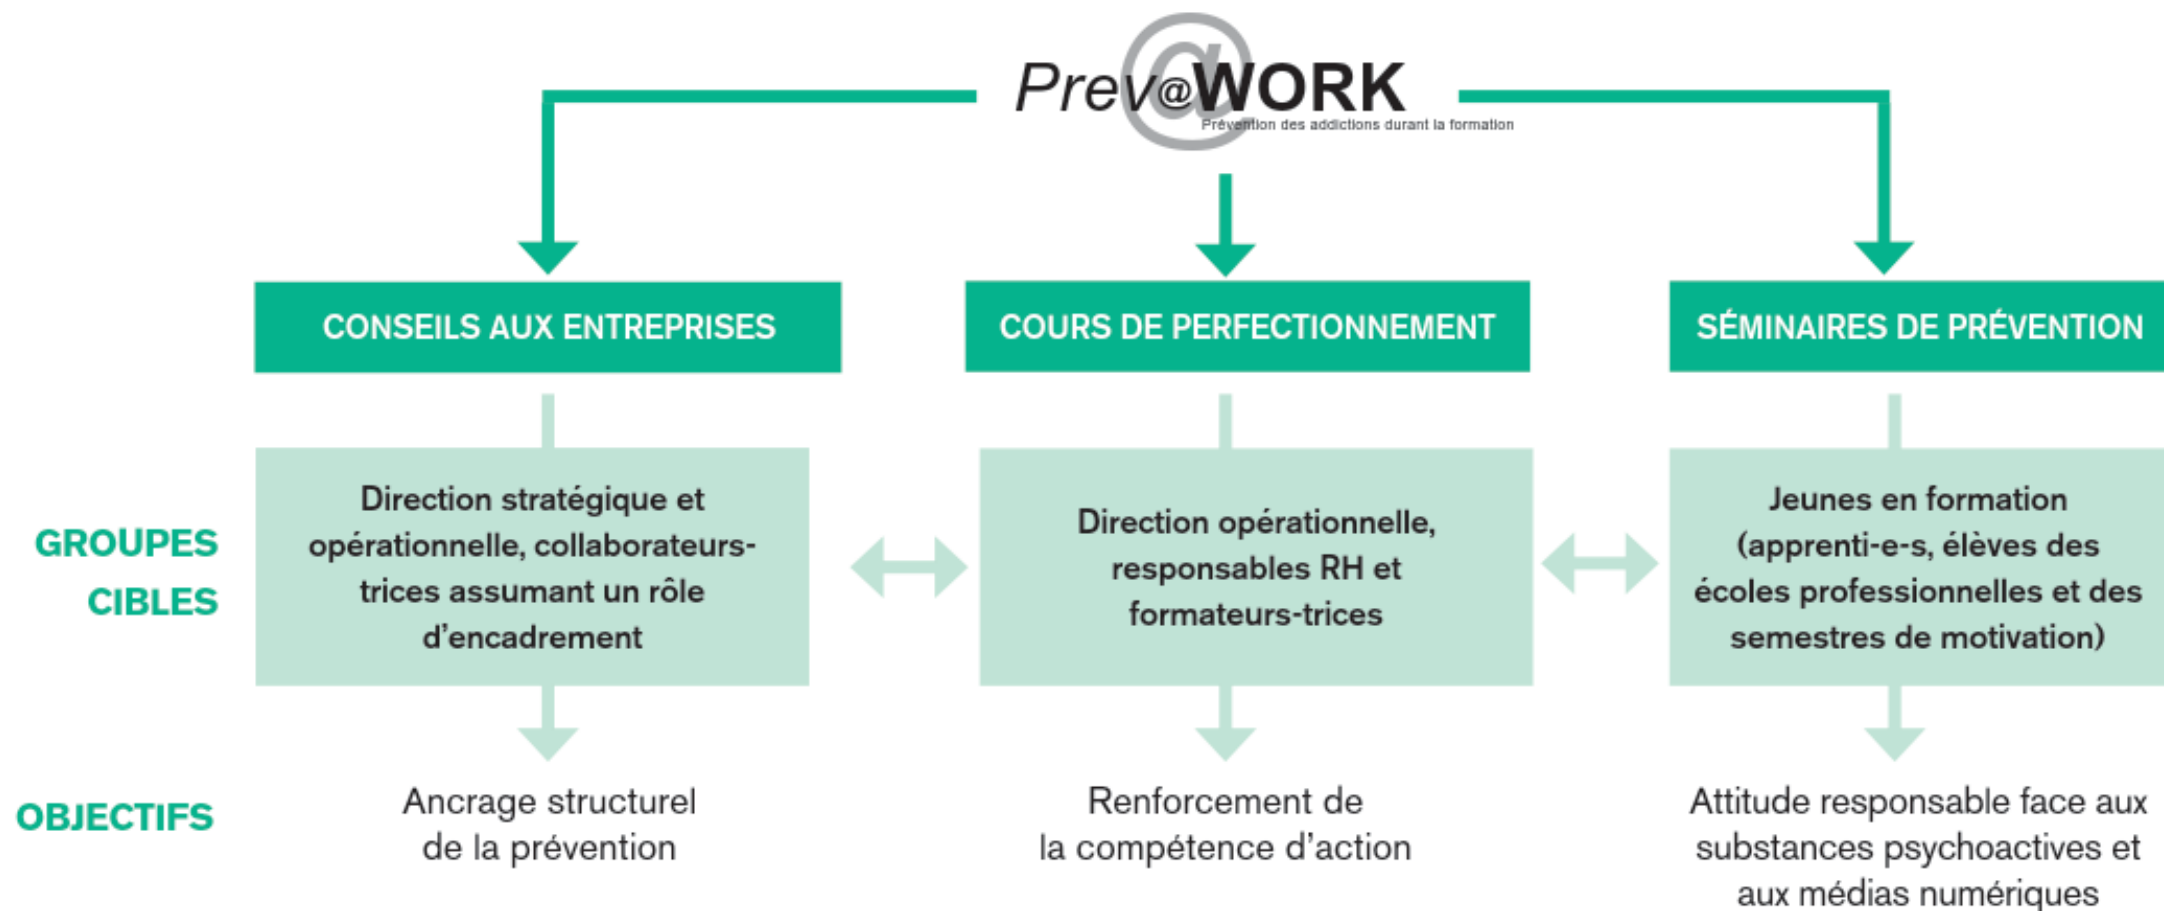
Prev@WORK
Prévention des addictions durant la formation

CONSEILS AUX ENTREPRISES

COURS DE PERFECTIONNEMENT

SÉMINAIRES DE PRÉVENTION

GROUPES CIBLES

Direction stratégique et opérationnelle, collaborateurs-trices assumant un rôle d'encadrement

Direction opérationnelle, responsables RH et formateurs-trices

Jeunes en formation (apprenti-e-s, élèves des écoles professionnelles et des semestres de motivation)

OBJECTIFS

Ancrage structurel de la prévention

Renforcement de la compétence d'action

Attitude responsable face aux substances psychoactives et aux médias numériques